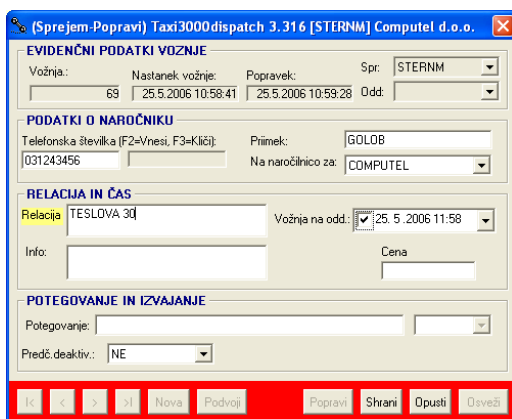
(Sprejem-Popravi) Taxi3000dispatch 3.316 [STERNM] Computel d.o.o.

EVIDENČNI PODATKI VOZNJE

Vožnja.: 69
Nastanek vožnje: 25.5.2006 10:58:41
Popravek: 25.5.2006 10:59:28
Spr: STERNM
Odd:

PODATKI O NAROČNIKU

Telefonska številka (F2=Vnesi, F3=Kliči): 031243456
Priimek: GOLOB
Na naročilnico za: COMPUTEL

RELACIJA IN ČAS

Relacija TESLOVA 30
Vožnja na odd.: 25. 5 .2006 11:58
Info:
Cena

POTEGOVANJE IN IZVAJANJE

Potegovanje:
Predč.deaktiv.: NE

|< < > >| Nova Podvoji Popravi Shrani Opusti Osveži